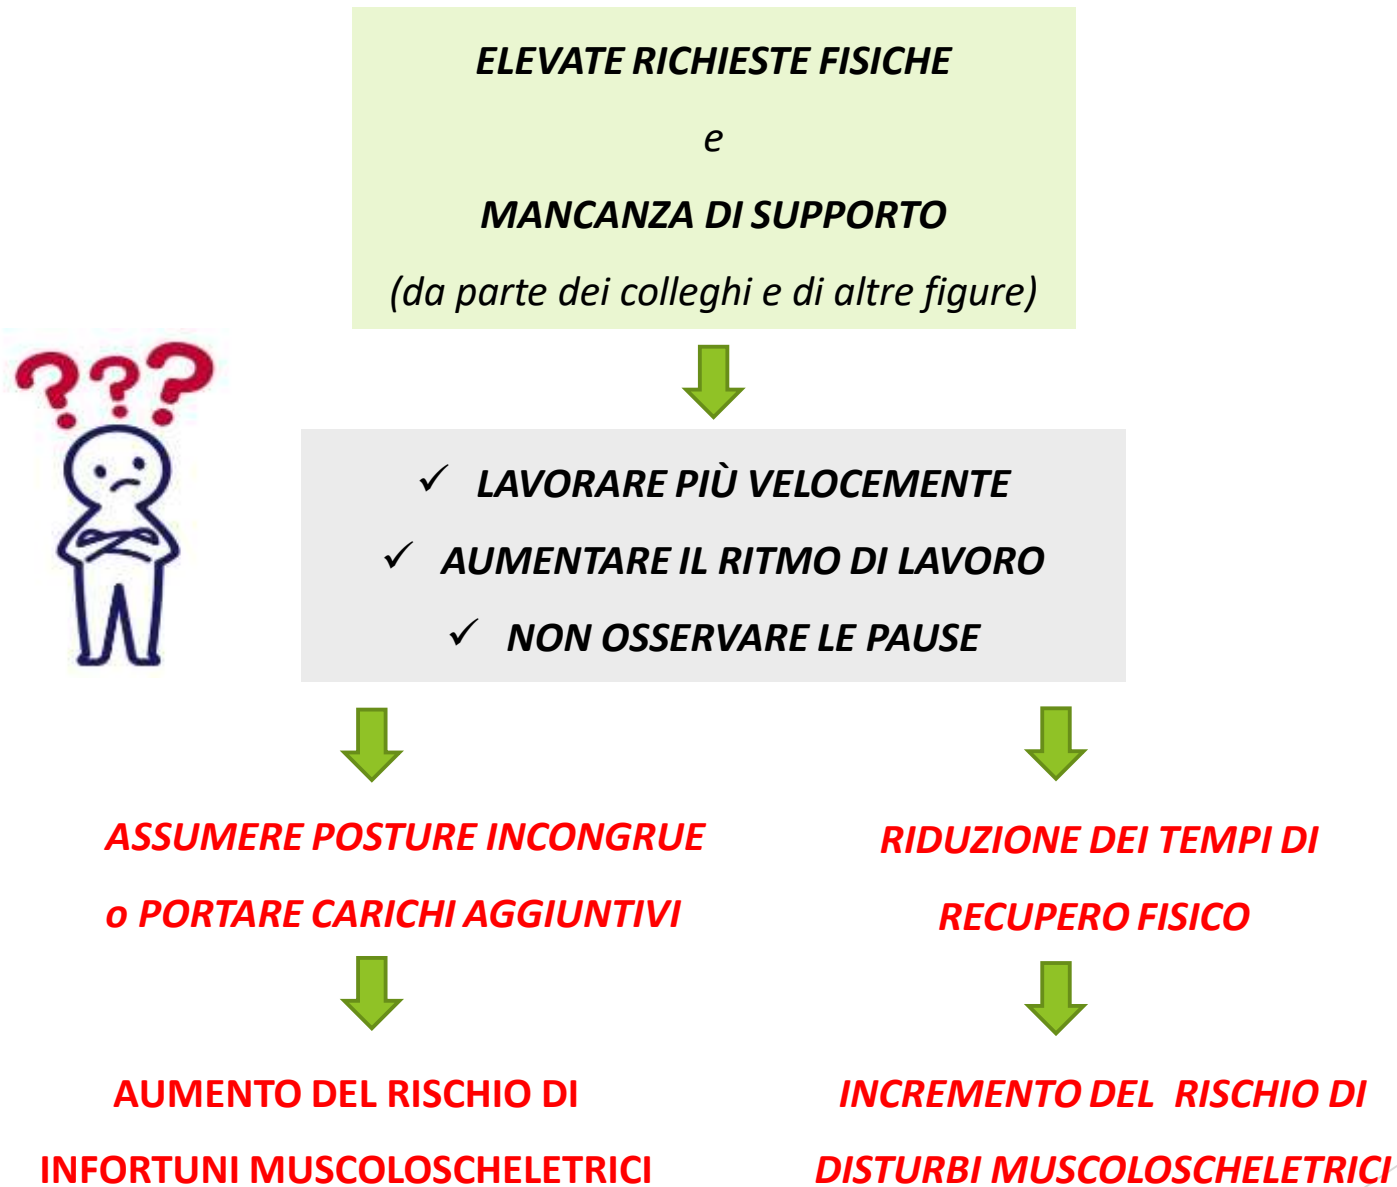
ELEVATE RICHIESTE FISICHE

e

MANCANZA DI SUPPORTO

(da parte dei colleghi e di altre figure)

✓ LAVORARE PIÙ VELOCEMENTE

✓ AUMENTARE IL RITMO DI LAVORO

✓ NON OSSERVARE LE PAUSE

ASSUMERE POSTURE INCONGRUE o PORTARE CARICHI AGGIUNTIVI

AUMENTO DEL RISCHIO DI INFORTUNI MUSCOLOSCHELETRICI

RIDUZIONE DEI TEMPI DI RECUPERO FISICO

INCREMENTO DEL RISCHIO DI DISTURBI MUSCOLOSCHELETRICI